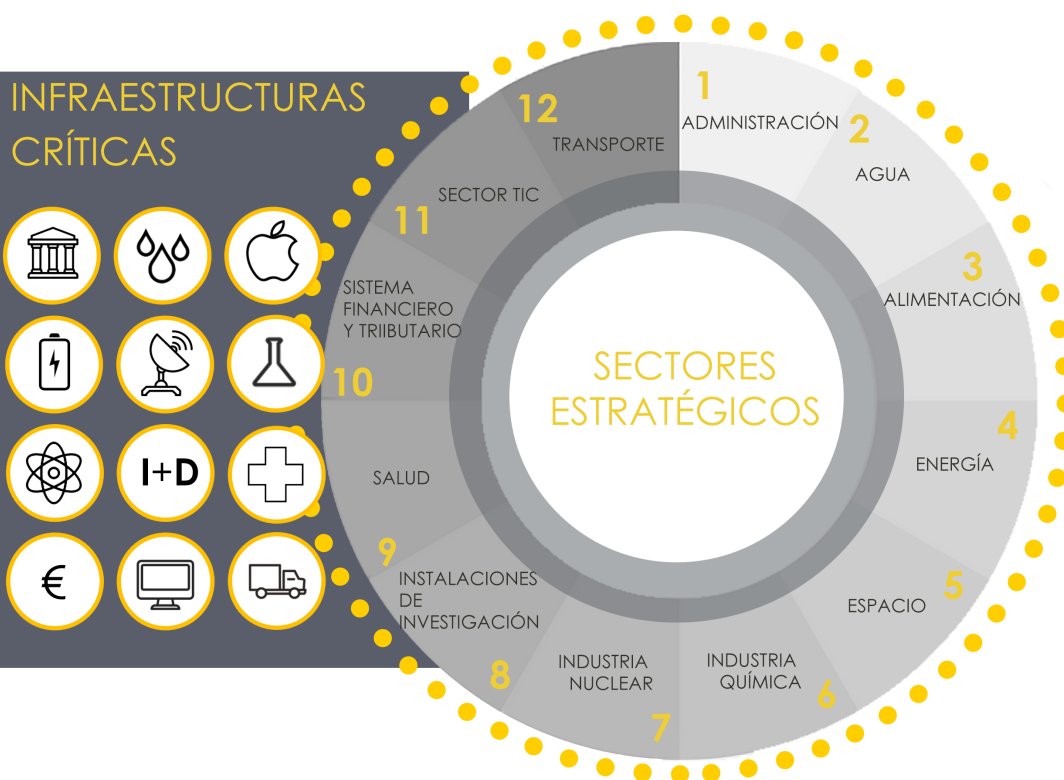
INFRAESTRUCTURAS CRÍTICAS

I+D

€

SECTORES ESTRATÉGICOS

1
ADMINISTRACIÓN

2
AGUA

3
ALIMENTACIÓN

4
ENERGÍA

5
ESPACIO

6
INDUSTRIA QUÍMICA

7
INDUSTRIA NUCLEAR

8
INSTALACIONES DE INVESTIGACIÓN

9
SALUD

10
SISTEMA FINANCIERO Y TRIIBUTARIO

11
SECTOR TIC

12
TRANSPORTE